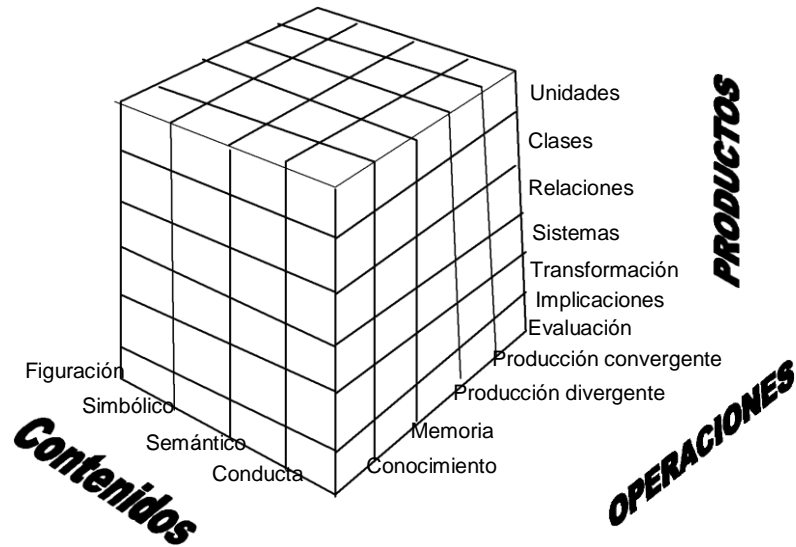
Unidades
Clases
Relaciones
Sistemas
Transformación
Implicaciones

PRODUCTOS

Evaluación
Producción convergente
Producción divergente
Memoria
Conocimiento

OPERACIONES

Figuración
Simbólico
Semántico
Conducta

Contenidos